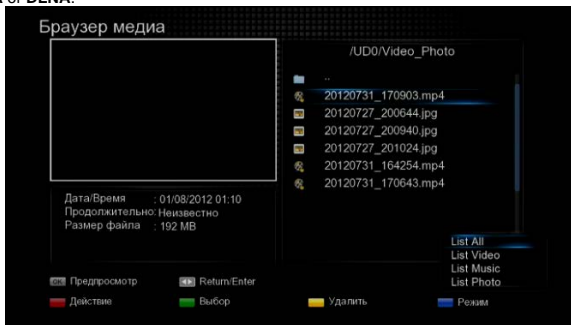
r of DENA.

Браузер медиа

/UD0/Video_Photo

..
20120731_170903.mp4
20120727_200644.jpg
20120727_200940.jpg
20120727_201024.jpg
20120731_164254.mp4
20120731_170643.mp4

Дата/Время : 01/08/2012 01:10
Продолжительно : Неизвестно
Размер файла : 192 MB

List All
List Video
List Music
List Photo

OK Предпросмотр
Return/Enter
Действие
Выбор
Удалить
Режим